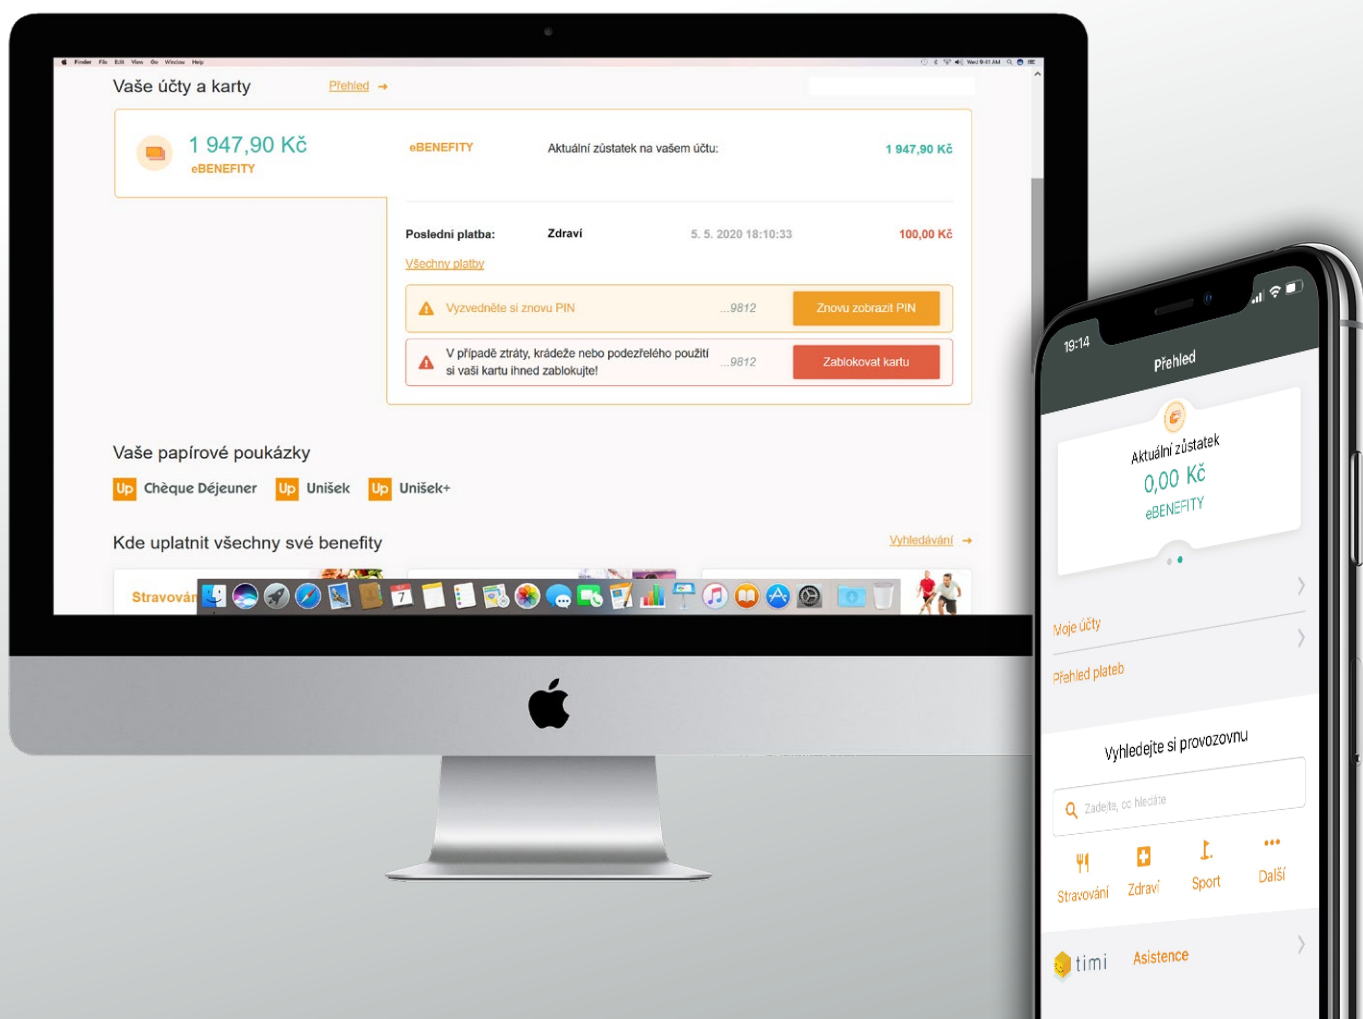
Finder File Edit View Go Window Help

Vaše účty a karty

Přehled →

1 947,90 Kč
eBENEFITY

eBENEFITY

Aktuální zůstatek na vašem účtu:

1 947,90 Kč

Poslední platba: Zdraví 5. 5. 2020 18:10:33 100,00 Kč

Všechny platby

Vyzvedněte si znovu PIN ...9812 Znovu zobrazit PIN

V případě ztráty, krádeže nebo podezřelého použití si vaši kartu ihned zablokujte! ...9812 Zablokovat kartu

Vaše papírové poukázky

Up Chèque Déjeuner Up Unišek Up Unišek+

Kde uplatnit všechny své benefity

Vyhledávání →

Stravován

19:14

Přehled

Aktuální zůstatek
0,00 Kč
eBENEFITY

Moje účty

Přehled plateb

Vyhledejte si provozovnu

Zadejte, co hledáte

Stravování Zdraví Sport Další

timi Asistence